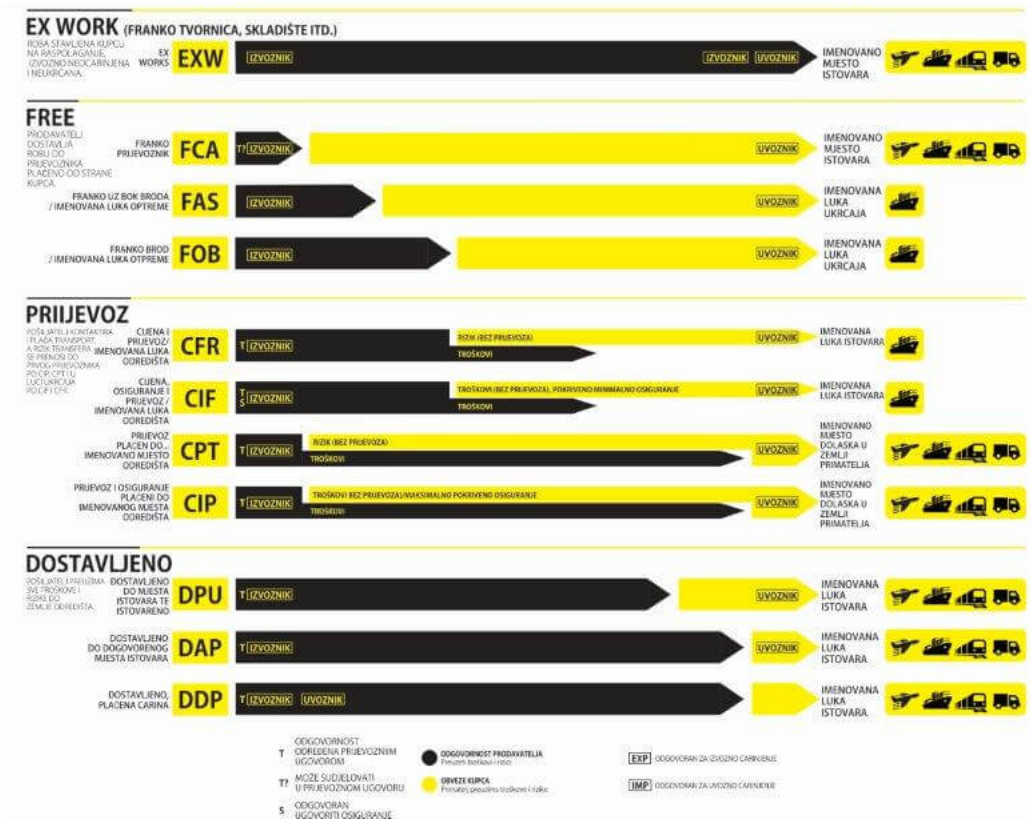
EX WORK (FRANKO TVORNICA, SKLADIŠTE ITD.)

ROBA STAVLJENA KUPCU NA RASPOLAGANJE, IZVOZNO NEOCARINJENA I NEUKRCANA.

EX WORKS EXW IZVOZNIK IZVOZNIK UVOZNIK IMENOVANO MJESTO ISTOVARA

FREE

PRODAVATELJ DOSTAVLJA ROBU DO PRIJEVOZNIKA PLAĆENO OD STRANE KUPCA.

FRANKO PRIJEVOZNIK FCA T? IZVOZNIK UVOZNIK IMENOVANO MJESTO ISTOVARA

FRANKO UZ BOK BRODA / IMENOVANA LUKA OPTREME FAS IZVOZNIK UVOZNIK IMENOVANA LUKA UKRCAJA

FRANKO BROD / IMENOVANA LUKA OTPREME FOB IZVOZNIK UVOZNIK IMENOVANA LUKA UKRCAJA

PRIJEVOZ

POŠILJATELJ KONTAKTIRA I PLAĆA TRANSPORT, A RIZIK TRANSFERA SE PRENOSI DO PRVOG PRIJEVOZNIKA PO CIP, CPT ILI LUCI UKRCAJA PO CIF I CFR.

CIJENA I PRIJEVOZ/ IMENOVANA LUKA ODREDIŠTA CFR T IZVOZNIK RIZIK (BEZ PRIJEVOZA) TROŠKOVI UVOZNIK IMENOVANA LUKA ISTOVARA

CIJENA, OSIGURANJE I PRIJEVOZ / IMENOVANA LUKA ODREDIŠTA CIF T S IZVOZNIK TROŠKOVI (BEZ PRIJEVOZA), POKRIVENO MINIMALNO OSIGURANJE TROŠKOVI UVOZNIK IMENOVANA LUKA ISTOVARA

PRIJEVOZ PLAĆEN DO... IMENOVANO MJESTO ODREDIŠTA CPT T IZVOZNIK RIZIK (BEZ PRIJEVOZA) TROŠKOVI UVOZNIK IMENOVANO MJESTO DOLASKA U ZEMLJI PRIMATELJA

PRIJEVOZ I OSIGURANJE PLAĆENI DO IMENOVANOG MJESTA ODREDIŠTA CIP T IZVOZNIK TROŠKOVI BEZ PRIJEVOZA/MAKSIMALNO POKRIVENO OSIGURANJE TROŠKOVI UVOZNIK IMENOVANO MJESTO DOLASKA U ZEMLJI PRIMATELJA

DOSTAVLJENO

POŠILJATELJ PREUZIMA SVE TROŠKOVE I RIZIKE DO ZEMLJE ODREDIŠTA.

DOSTAVLJENO DO MJESTA ISTOVARA TE ISTOVARENO DPU T IZVOZNIK UVOZNIK IMENOVANA LUKA ISTOVARA

DOSTAVLJENO DO DOGOVORENOG MJESTA ISTOVARA DAP T IZVOZNIK UVOZNIK IMENOVANA LUKA ISTOVARA

DOSTAVLJENO, PLAĆENA CARINA DDP T IZVOZNIK UVOZNIK IMENOVANA LUKA ISTOVARA

T ODGOVORNOST ODREĐENA PRIJEVOZNIM UGOVOROM
T? MOŽE SUDJELOVATI U PRIJEVOZNOM UGOVORU
S ODGOVORAN UGOVORITI OSIGURANJE

ODGOVORNOST PRODAVATELJA Preuzeti troškovi i rizici
OBVEZE KUPCA Primatelj preuzima troškove i rizike

EXP ODGOVORAN ZA IZVOZNO CARINJENJE
IMP ODGOVORAN ZA UVOZNO CARINJENJE